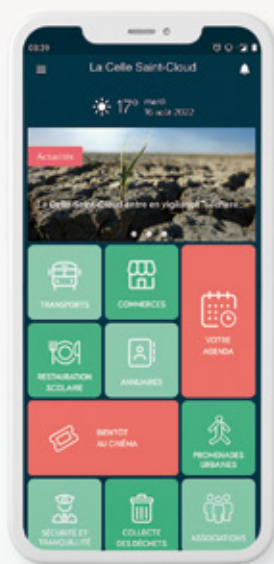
08:29

La Celle Saint-Cloud

17° mardi 16 août 2022

Actualités

La Celle Saint-Cloud entre en vigilance Sécheresse

TRANSPORTS

COMMERCES

VOTRE AGENDA

RESTAURATION SCOLAIRE

ANNUAIRES

BIENTÔT AU CINÉMA

PROMENADES URBAINES

SÉCURITÉ ET TRANQUILLITÉ

COLLECTE DES DÉCHETS

ASSOCIATIONS